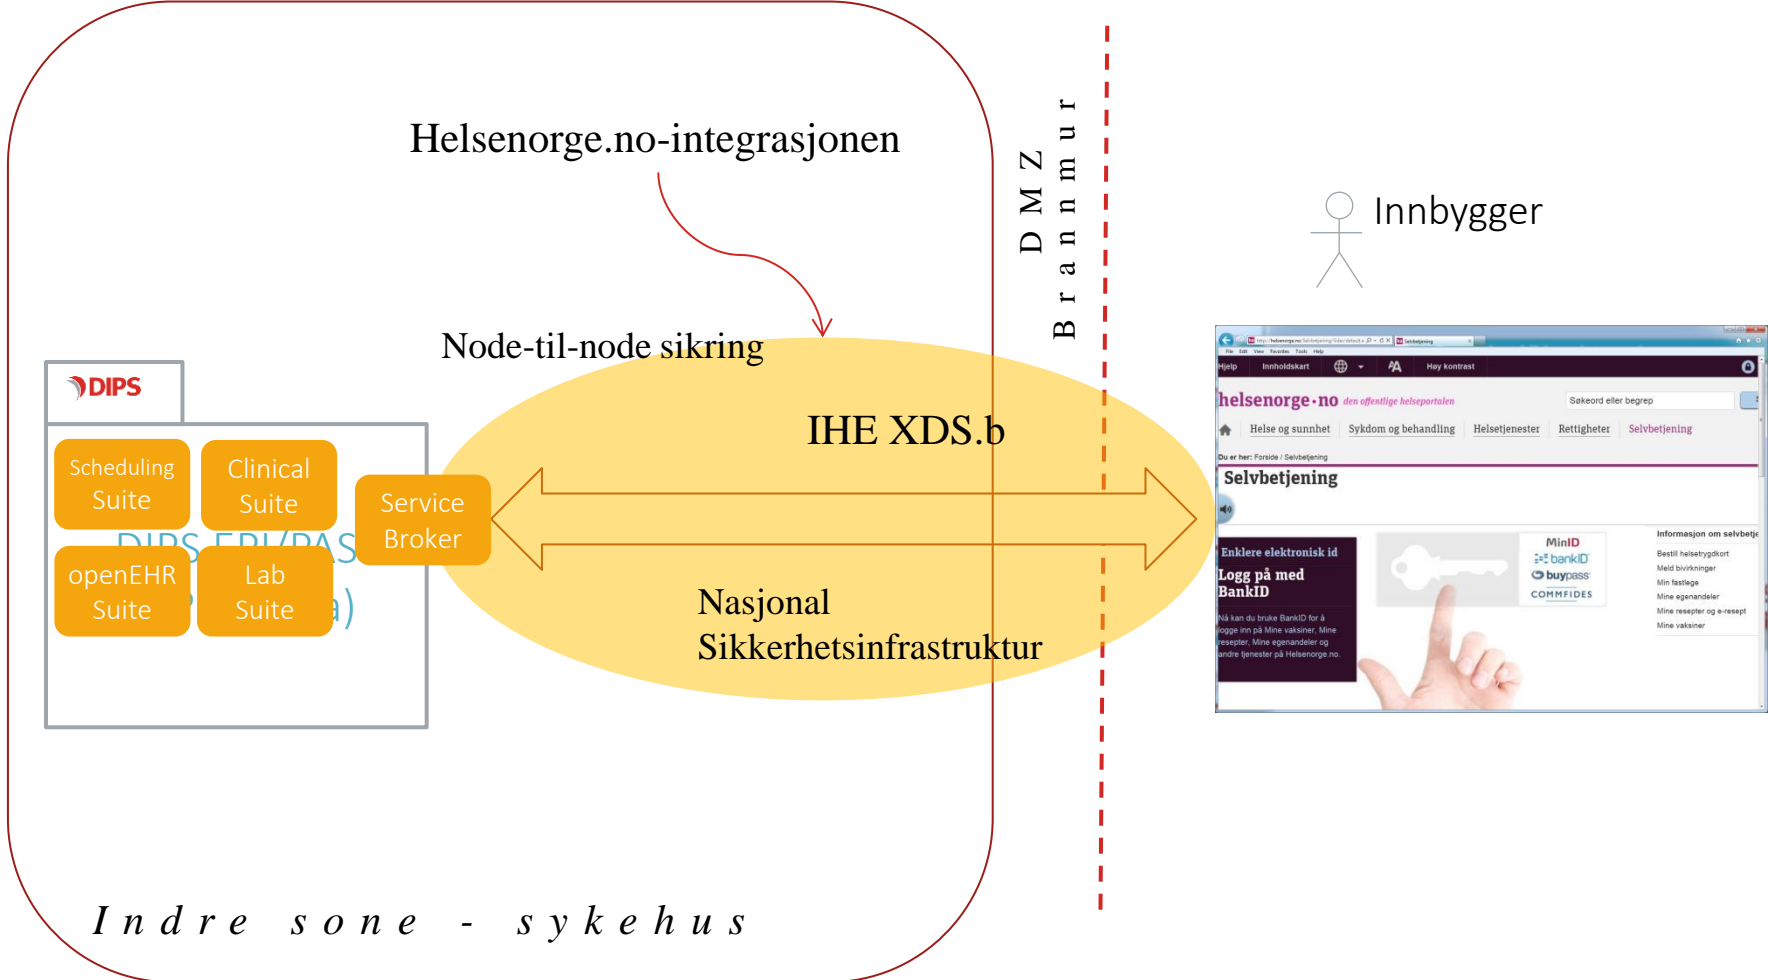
Helsenorge.no-integrasjonen

DMZ

Brannmur

Innbygger

Node-til-node sikring

DIPS

Scheduling Suite

Clinical Suite

Service Broker

openEHR Suite

Lab Suite

DIPS EPJ/PAS

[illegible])

IHE XDS.b

Nasjonal Sikkerhetsinfrastruktur

Hjelp Innholdskart Høy kontrast

helsenorge.no den offentlige helseportalen

Søkeord eller begrep

Helse og sunnhet Sykdom og behandling Helsetjenester Rettigheter Selvbetjening

Du er her: Forside / Selvbetjening

Selvbetjening

Enklere elektronisk id

Logg på med BankID

Nå kan du bruke BankID for å logge inn på Mine vaksiner, Mine resepter, Mine egenandeler og andre tjenester på Helsenorge.no.

MinID
bankID
buypass
COMMFIDES

Informasjon om selvbetje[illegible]

Bestill helsetrygdkort
Meld bivirkninger
Min fastlege
Mine egenandeler
Mine resepter og e-resept
Mine vaksiner

Indre sone - sykehus